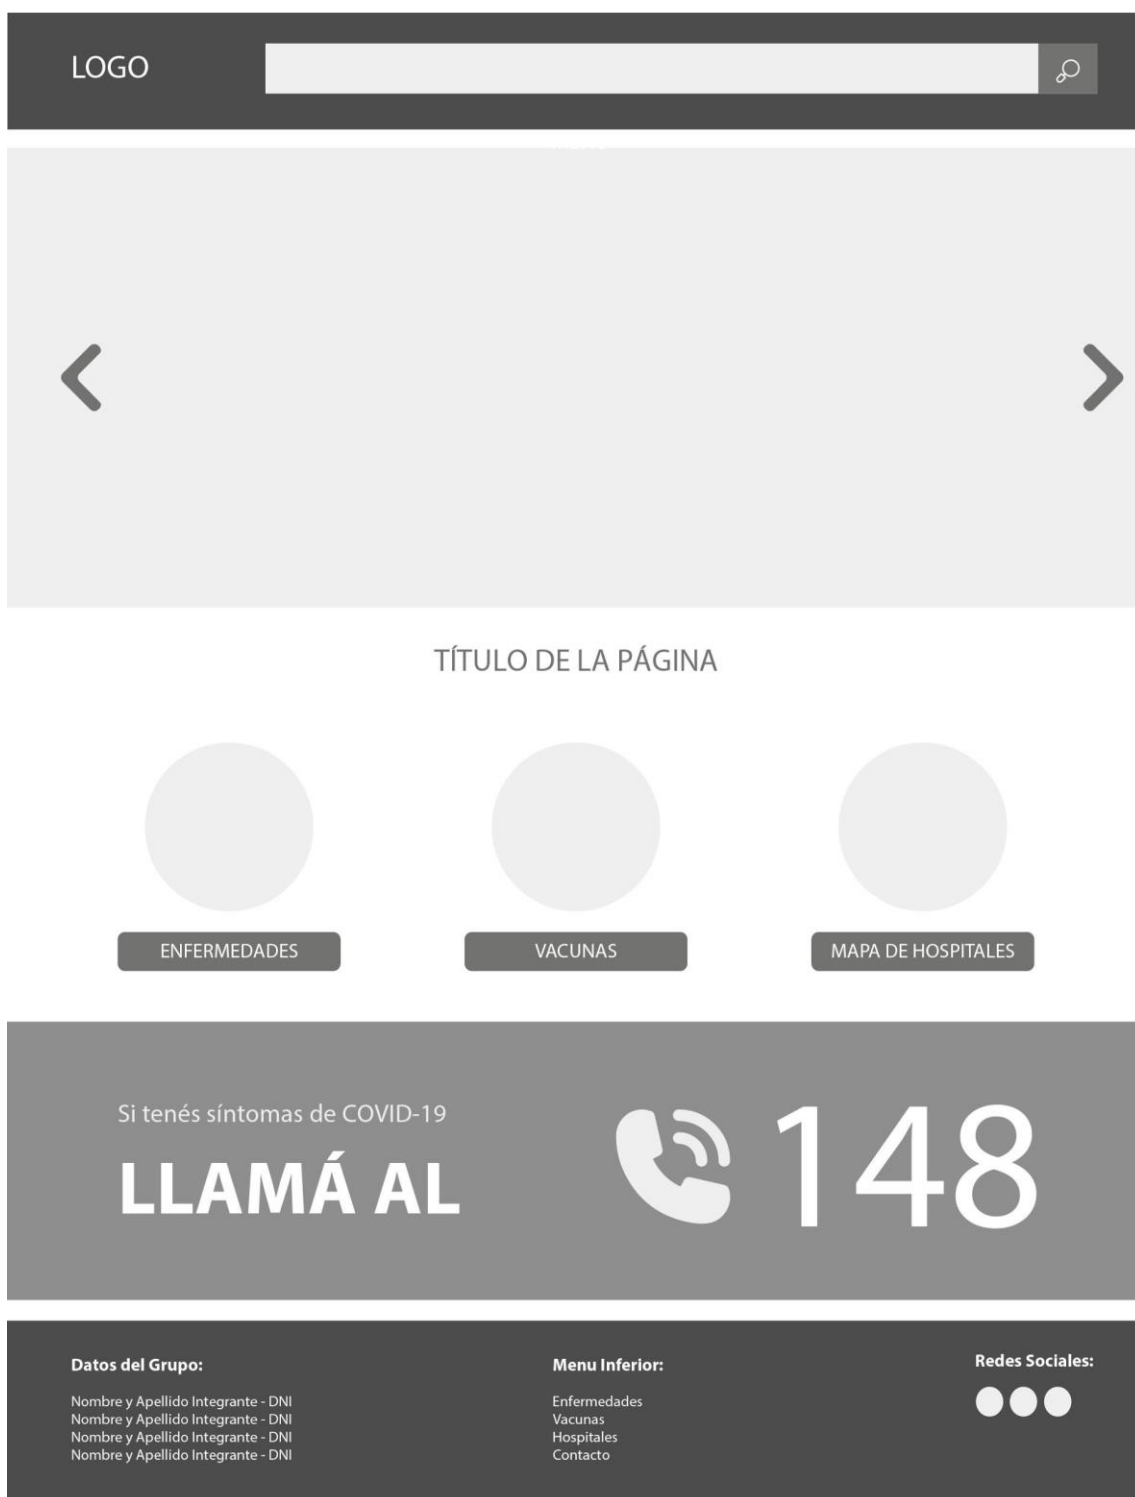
LOGO

TÍTULO DE LA PÁGINA

ENFERMEDADES

VACUNAS

MAPA DE HOSPITALES

Si tenés síntomas de COVID-19

LLAMÁ AL

148

Datos del Grupo:

Nombre y Apellido Integrante - DNI
Nombre y Apellido Integrante - DNI
Nombre y Apellido Integrante - DNI
Nombre y Apellido Integrante - DNI

Menu Inferior:

Enfermedades
Vacunas
Hospitales
Contacto

Redes Sociales: